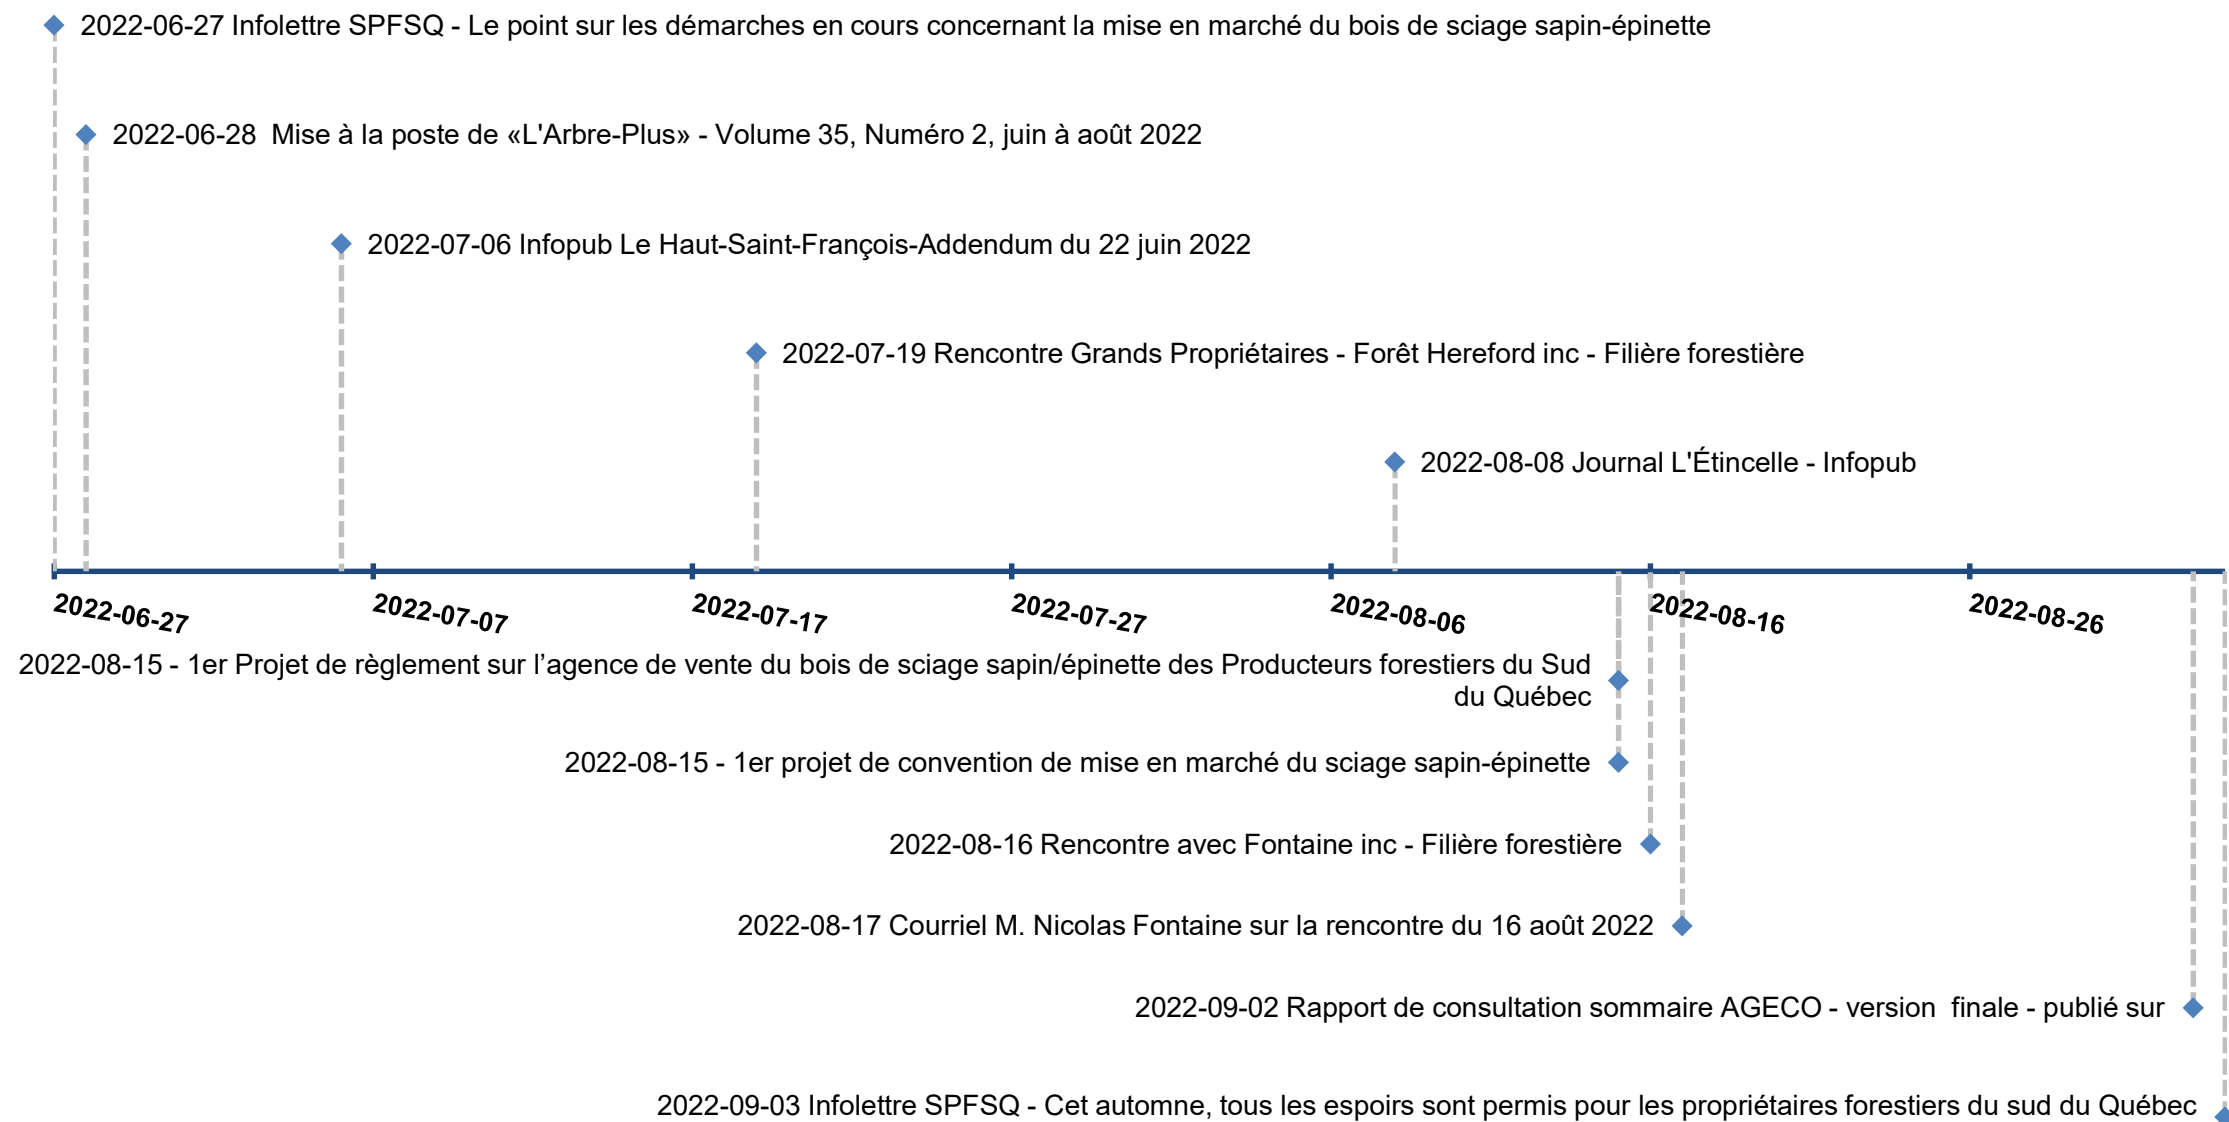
2022-06-27 Infolettre SPFSQ - Le point sur les démarches en cours concernant la mise en marché du bois de sciage sapin-épinette

2022-06-28 Mise à la poste de «L'Arbre-Plus» - Volume 35, Numéro 2, juin à août 2022

2022-07-06 Infopub Le Haut-Saint-François-Addendum du 22 juin 2022

2022-07-19 Rencontre Grands Propriétaires - Forêt Hereford inc - Filière forestière

2022-08-08 Journal L'Étincelle - Infopub

2022-06-27 2022-07-07 2022-07-17 2022-07-27 2022-08-06 2022-08-16 2022-08-26

2022-08-15 - 1er Projet de règlement sur l’agence de vente du bois de sciage sapin/épinette des Producteurs forestiers du Sud du Québec

2022-08-15 - 1er projet de convention de mise en marché du sciage sapin-épinette

2022-08-16 Rencontre avec Fontaine inc - Filière forestière

2022-08-17 Courriel M. Nicolas Fontaine sur la rencontre du 16 août 2022

2022-09-02 Rapport de consultation sommaire AGECO - version finale - publié sur

2022-09-03 Infolettre SPFSQ - Cet automne, tous les espoirs sont permis pour les propriétaires forestiers du sud du Québec